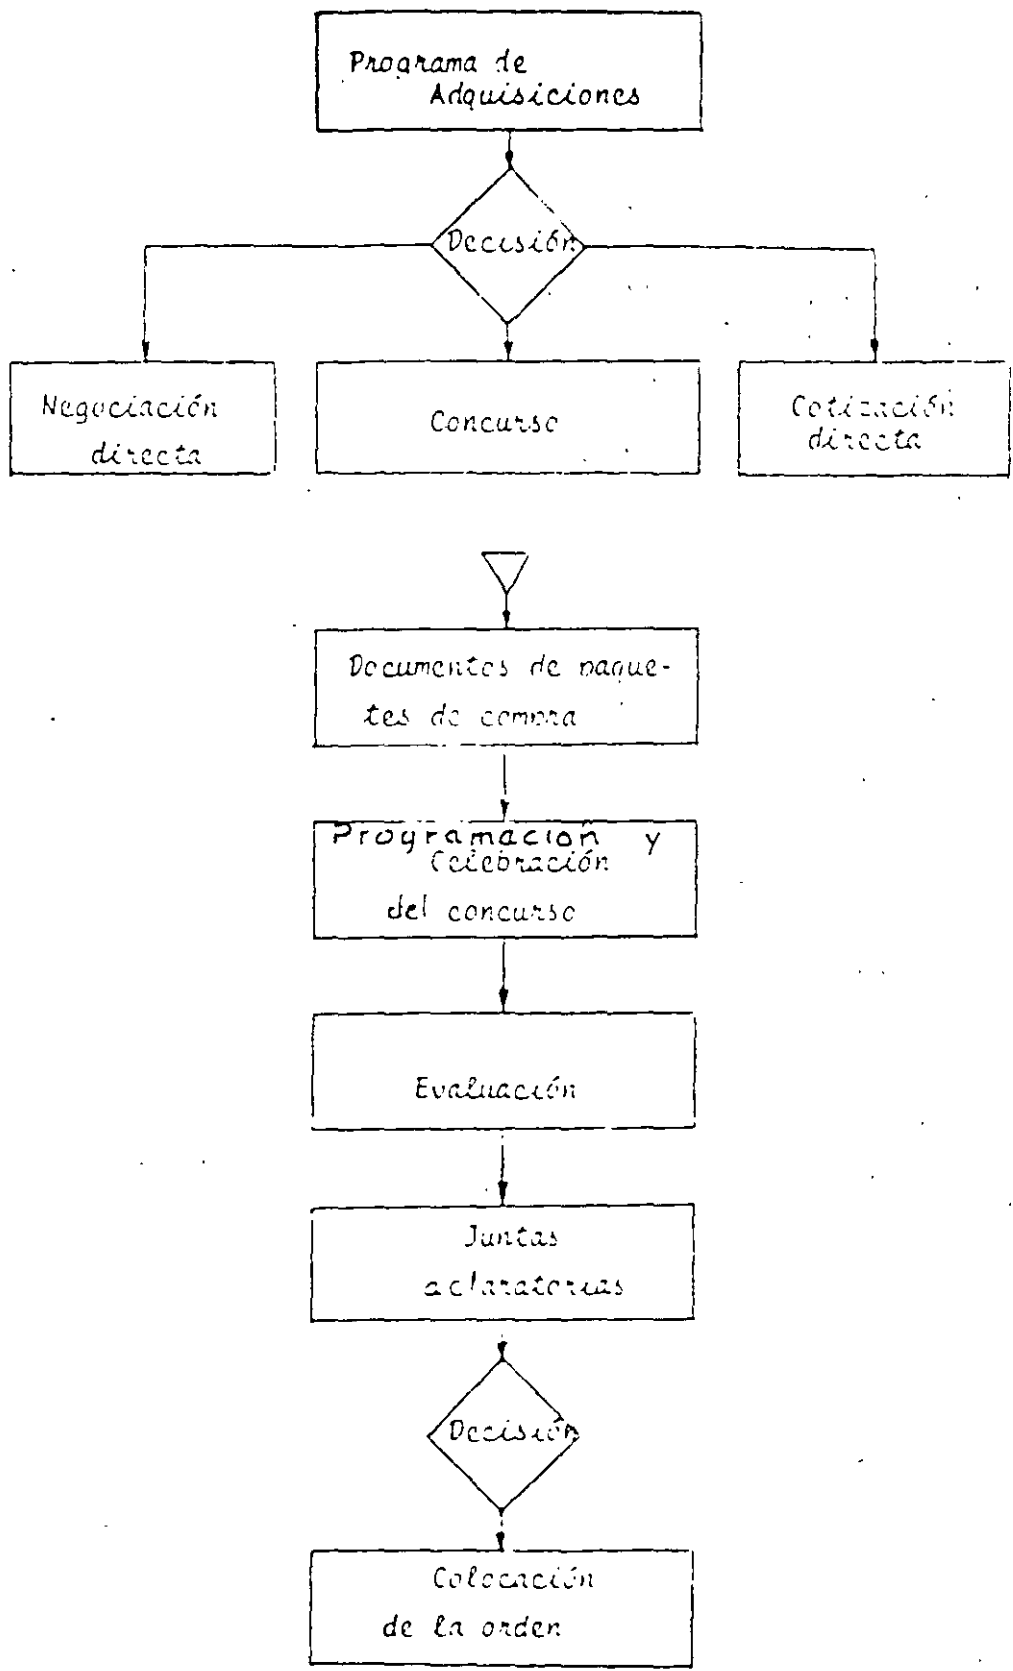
Programa de Adquisiciones

Decisión

Negociación directa

Concurso

Cotización directa

Documentos de paquetes de compra

Programacion y Celebración del concurso

Evaluación

Juntas aclaratorias

Decisión

Colocación de la orden